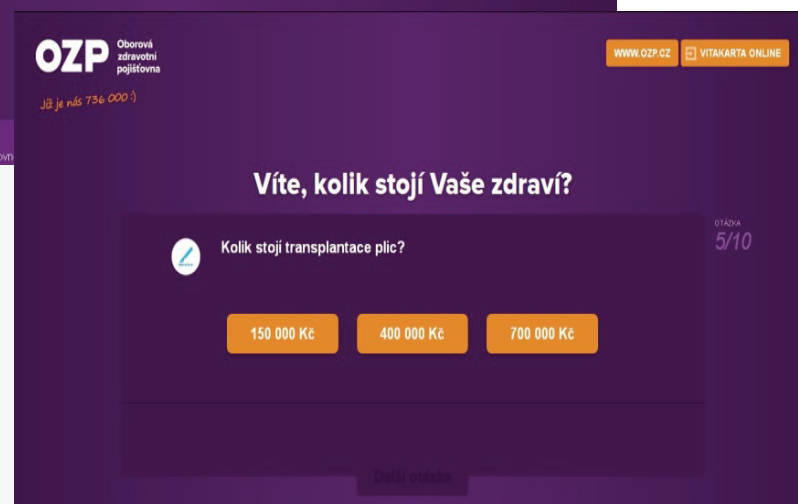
OZP Oborová zdravotní pojišťovna

Již je nás 736 000 :)

WWW.OZP.CZ

VITAKARTA ONLINE

Víte, kolik stojí Vaše zdraví?

OTÁZKA 5/10

Kolik stojí transplantace plic?

150 000 Kč

400 000 Kč

700 000 Kč

Další otázka